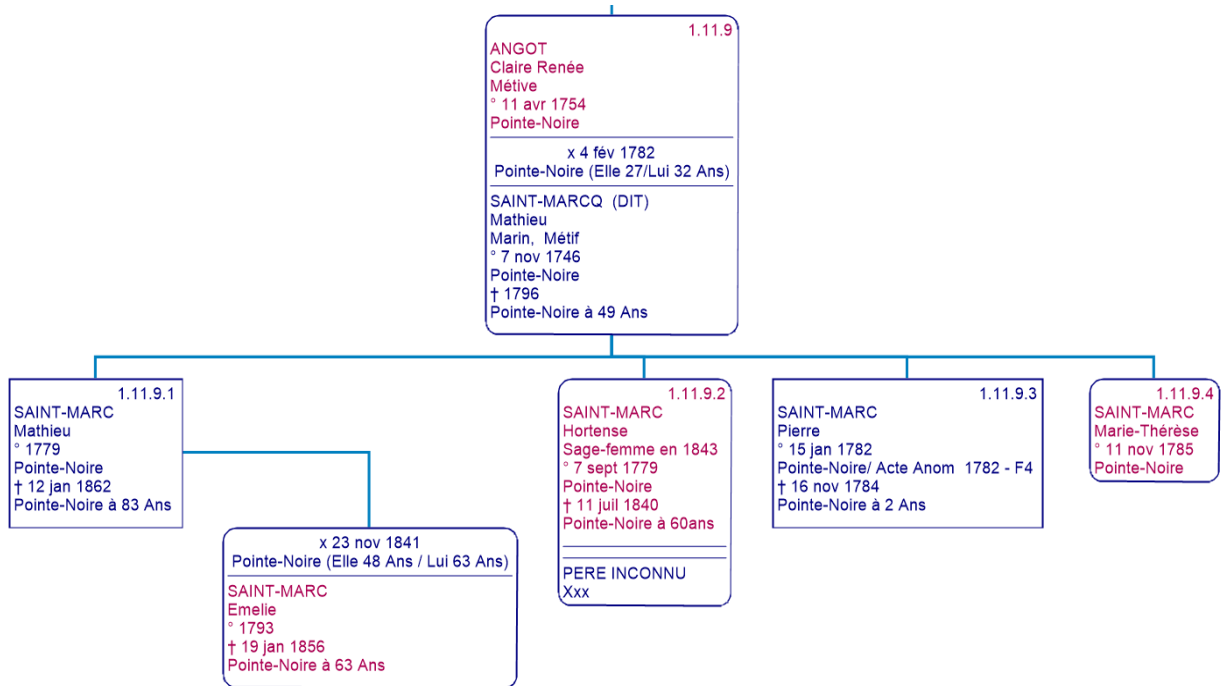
1.11.9
ANGOT
Claire Renée
Métive
° 11 avr 1754
Pointe-Noire

x 4 fév 1782
Pointe-Noire (Elle 27/Lui 32 Ans)

SAINT-MARCQ (DIT)
Mathieu
Marin, Métif
° 7 nov 1746
Pointe-Noire
† 1796
Pointe-Noire à 49 Ans

1.11.9.1
SAINT-MARC
Mathieu
° 1779
Pointe-Noire
† 12 jan 1862
Pointe-Noire à 83 Ans

x 23 nov 1841
Pointe-Noire (Elle 48 Ans / Lui 63 Ans)

SAINT-MARC
Emelie
° 1793
† 19 jan 1856
Pointe-Noire à 63 Ans

1.11.9.2
SAINT-MARC
Hortense
Sage-femme en 1843
° 7 sept 1779
Pointe-Noire
† 11 juil 1840
Pointe-Noire à 60ans

PERE INCONNU
Xxx

1.11.9.3
SAINT-MARC
Pierre
° 15 jan 1782
Pointe-Noire/ Acte Anom 1782 - F4
† 16 nov 1784
Pointe-Noire à 2 Ans

1.11.9.4
SAINT-MARC
Marie-Thérèse
° 11 nov 1785
Pointe-Noire